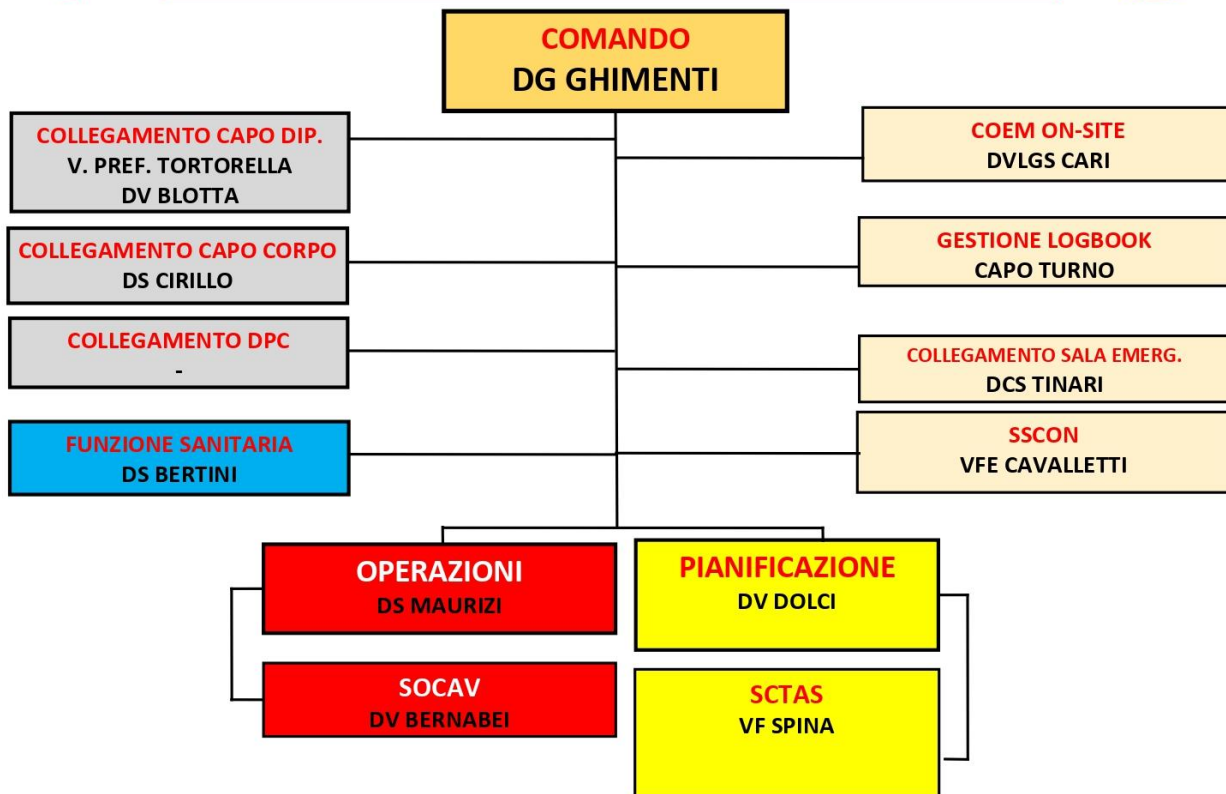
COMANDO
DG GHIMENTI

COLLEGAMENTO CAPO DIP.
V. PREF. TORTORELLA
DV BLOTTA

COEM ON-SITE
DVLGS CARI

COLLEGAMENTO CAPO CORPO
DS CIRILLO

GESTIONE LOGBOOK
CAPO TURNO

COLLEGAMENTO DPC
-

COLLEGAMENTO SALA EMERG.
DCS TINARI

FUNZIONE SANITARIA
DS BERTINI

SSCON
VFE CAVALLETTI

OPERAZIONI
DS MAURIZI

PIANIFICAZIONE
DV DOLCI

SOCAV
DV BERNABEI

SCTAS
VF SPINA